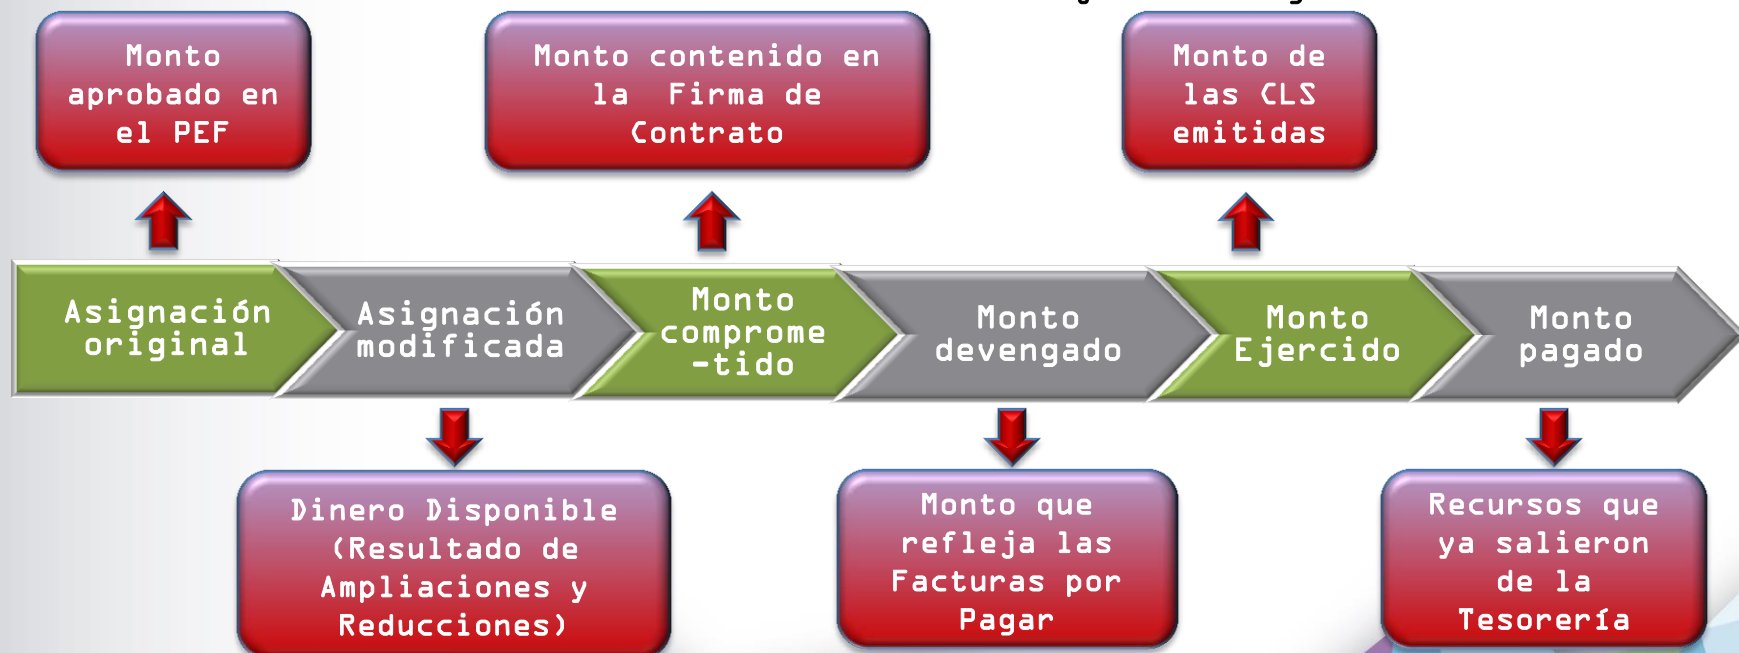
Monto aprobado en el PEF

Monto contenido en la Firma de Contrato

Monto de las CLS emitidas

Asignación original

Asignación modificada

Monto comprome -tido

Monto devengado

Monto Ejercido

Monto pagado

Dinero Disponible (Resultado de Ampliaciones y Reducciones)

Monto que refleja las Facturas por Pagar

Recursos que ya salieron de la Tesorería